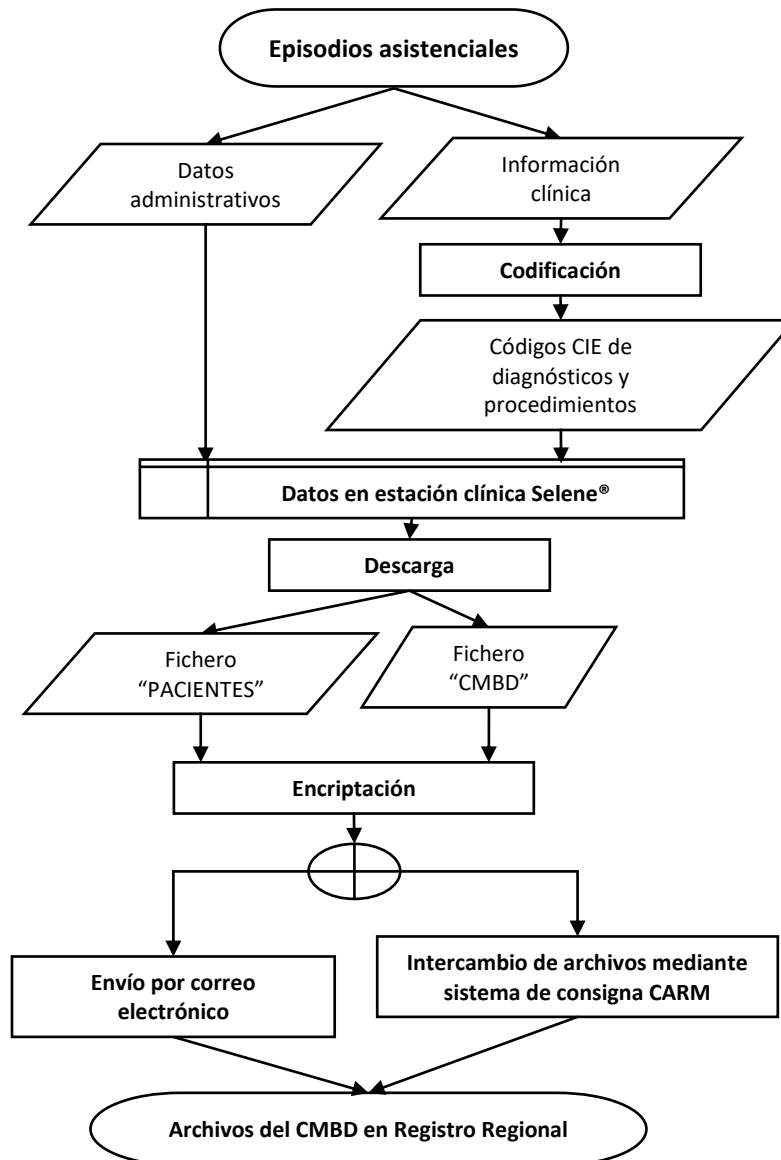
Episodios asistenciales

Datos administrativos

Información clínica

Codificación

Códigos CIE de diagnósticos y procedimientos

Datos en estación clínica Selene®

Descarga

Fichero "PACIENTES"

Fichero "CMBD"

Encriptación

Envío por correo electrónico

Intercambio de archivos mediante sistema de consigna CARM

Archivos del CMBD en Registro Regional